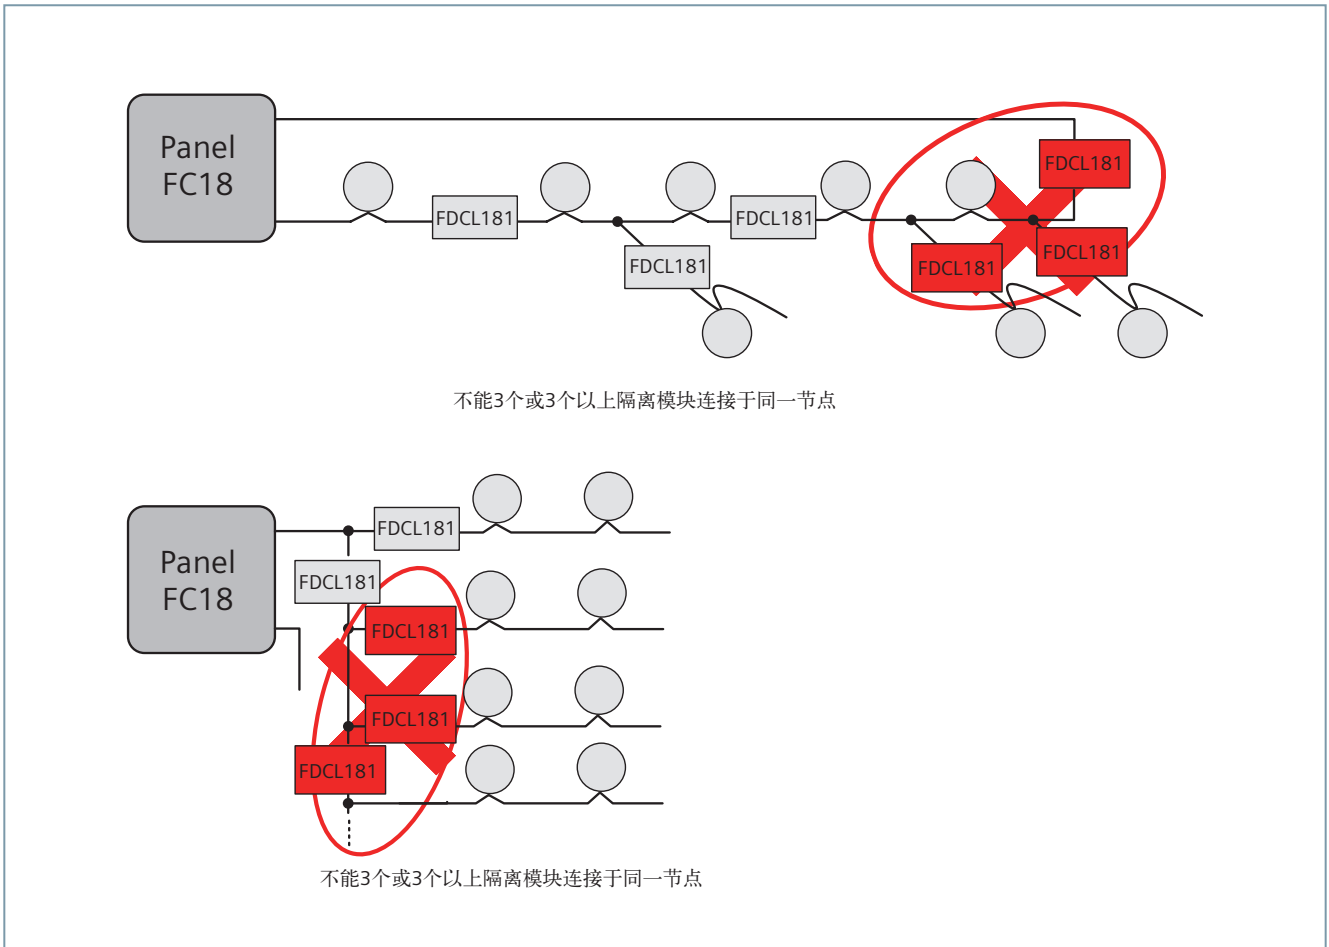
Panel FC18

FDCL181

FDCL181

FDCL181

FDCL181

FDCL181

FDCL181

不能3个或3个以上隔离模块连接于同一节点

Panel FC18

FDCL181

FDCL181

FDCL181

FDCL181

FDCL181

不能3个或3个以上隔离模块连接于同一节点